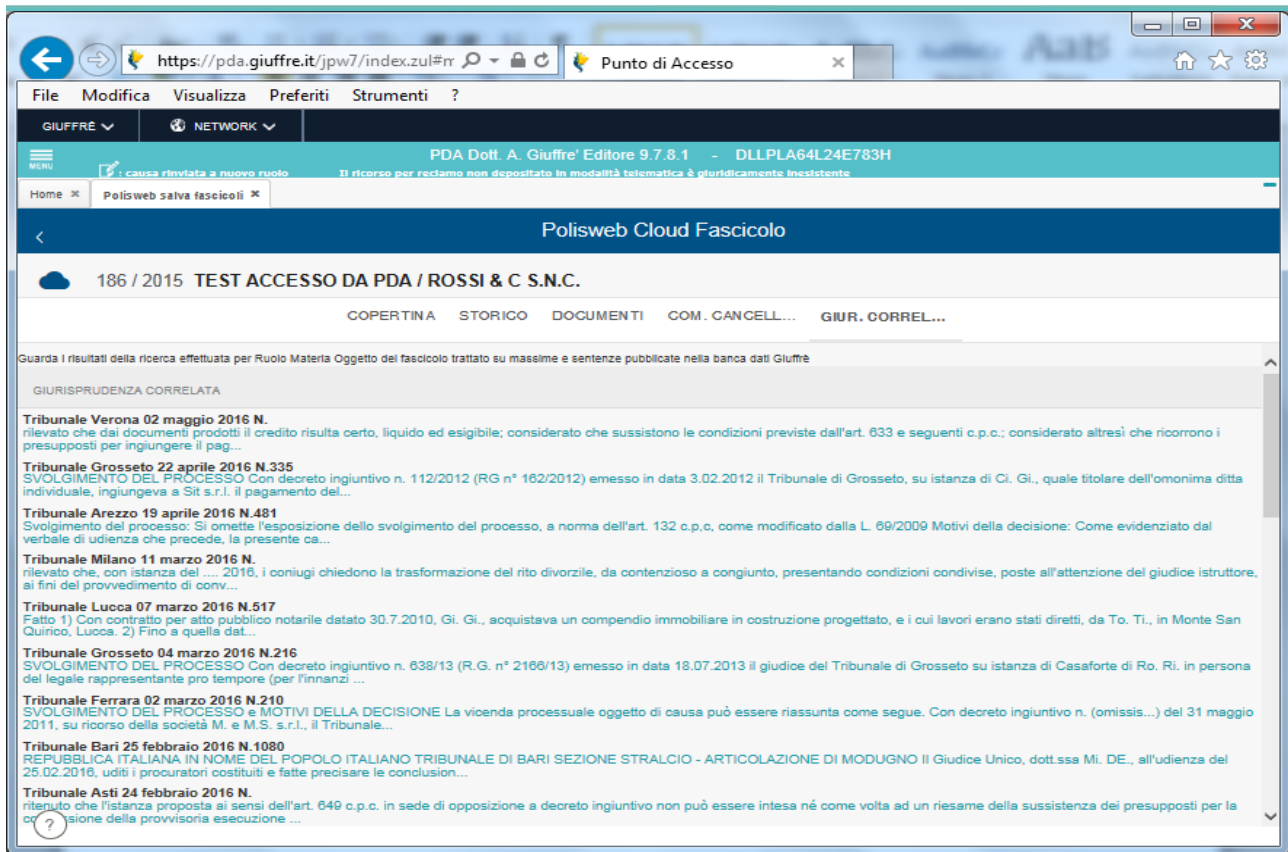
https://pda.giuffre.it/jpw7/index.zul#r
Punto di Accesso

File Modifica Visualizza Preferiti Strumenti ?

GIUFFRÈ NETWORK

MENU
: causa rinviata a nuovo ruolo
PDA Dott. A. Giuffre' Editore 9.7.8.1 - DLLPLA64L24E783H
Il ricorso per reclamo non depositato in modalità telematica è giuridicamente inesistente

Home ✖ Polisweb salva fascicoli ✖

Polisweb Cloud Fascicolo

186 / 2015 TEST ACCESSO DA PDA / ROSSI & C S.N.C.

COPERTINA STORICO DOCUMENTI COM. CANCELL... GIUR. CORREL...

Guarda i risultati della ricerca effettuata per Ruolo Materia Oggetto del fascicolo trattato su massime e sentenze pubblicate nella banca dati Giuffrè

GIURISPRUDENZA CORRELATA

Tribunale Verona 02 maggio 2016 N.
rilevato che dai documenti prodotti il credito risulta certo, liquido ed esigibile; considerato che sussistono le condizioni previste dall'art. 633 e seguenti c.p.c.; considerato altresì che ricorrono i presupposti per ingiungere il pag...

Tribunale Grosseto 22 aprile 2016 N.335
SVOLGIMENTO DEL PROCESSO Con decreto ingiuntivo n. 112/2012 (RG n° 162/2012) emesso in data 3.02.2012 il Tribunale di Grosseto, su istanza di Ci. Gi., quale titolare dell'omonima ditta individuale, ingiungeva a Sit s.r.l. il pagamento del...

Tribunale Arezzo 19 aprile 2016 N.481
Svolgimento del processo: Si omette l'esposizione dello svolgimento del processo, a norma dell'art. 132 c.p.c, come modificato dalla L. 69/2009 Motivi della decisione: Come evidenziato dal verbale di udienza che precede, la presente ca...

Tribunale Milano 11 marzo 2016 N.
rilevato che, con istanza del .... 2016, i coniugi chiedono la trasformazione del rito divorzile, da contenzioso a congiunto, presentando condizioni condivise, poste all'attenzione del giudice istruttore, ai fini del provvedimento di conv...

Tribunale Lucca 07 marzo 2016 N.517
Fatto 1) Con contratto per atto pubblico notarile datato 30.7.2010, Gi. Gi., acquistava un compendio immobiliare in costruzione progettato, e i cui lavori erano stati diretti, da To. Ti., in Monte San Quirico, Lucca. 2) Fino a quella dat...

Tribunale Grosseto 04 marzo 2016 N.216
SVOLGIMENTO DEL PROCESSO e MOTIVI DELLA DECISIONE Con decreto ingiuntivo n. 638/13 (R.G. n° 2166/13) emesso in data 18.07.2013 il giudice del Tribunale di Grosseto su istanza di Casaforte di Ro. Ri. in persona del legale rappresentante pro tempore (per l'innanzi ...

Tribunale Ferrara 02 marzo 2016 N.210
SVOLGIMENTO DEL PROCESSO E MOTIVI DELLA DECISIONE La vicenda processuale oggetto di causa può essere riassunta come segue. Con decreto ingiuntivo n. (omissis...) del 31 maggio 2011, su ricorso della società M. e M.S. s.r.l., il Tribunale...

Tribunale Bari 25 febbraio 2016 N.1080
REPUBBLICA ITALIANA IN NOME DEL POPOLO ITALIANO TRIBUNALE DI BARI SEZIONE STRALCIO - ARTICOLAZIONE DI MODUGNO Il Giudice Unico, dott.ssa Mi. DE., all'udienza del 25.02.2016, uditi i procuratori costituiti e fatte precisare le conclusion...

Tribunale Asti 24 febbraio 2016 N.
ritenuto che l'istanza proposta ai sensi dell'art. 649 c.p.c. in sede di opposizione a decreto ingiuntivo non può essere intesa né come volta ad un riesame della sussistenza dei presupposti per la co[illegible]sione della provvisoria esecuzione ...

?